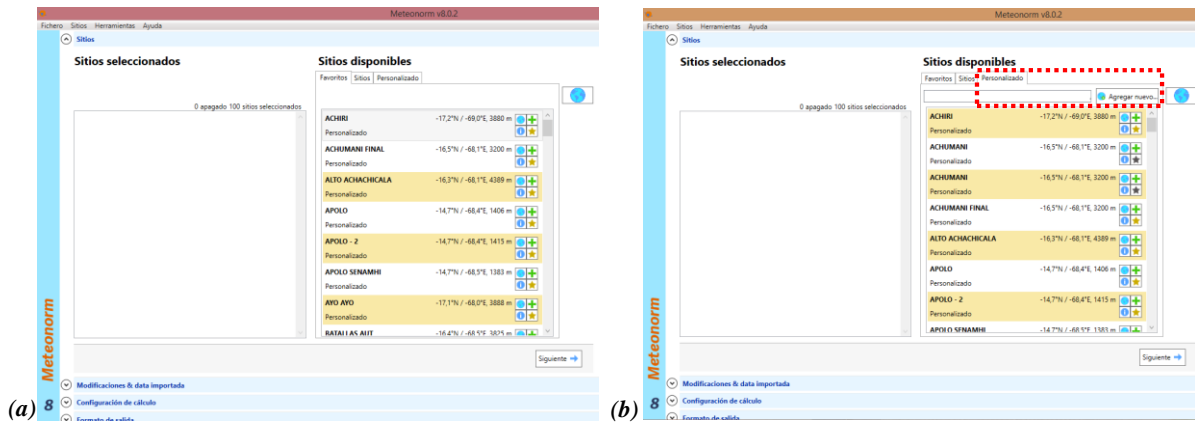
Meteonorm v8.0.2

Fichero Sitios Herramientas Ayuda

Sitios

Sitios seleccionados

0 apagado 100 sitios seleccionados

Sitios disponibles

Favoritos | Sitios | Personalizado

ACHIRI -17,2°N / -69,0°E, 3880 m
Personalizado

ACHUMANI FINAL -16,5°N / -68,1°E, 3200 m
Personalizado

ALTO ACHACHICALA -16,3°N / -68,1°E, 4389 m
Personalizado

APOLO -14,7°N / -68,4°E, 1406 m
Personalizado

APOLO - 2 -14,7°N / -68,4°E, 1415 m
Personalizado

APOLO SENAMHI -14,7°N / -68,5°E, 1383 m
Personalizado

AYO AYO -17,1°N / -68,0°E, 3888 m
Personalizado

BATALLAS AUT -16,4°N / -68,5°E, 3825 m

Siguiente

Meteonorm 8

Modificaciones & data importada

Configuración de cálculo

Formato de salida

(a)

Meteonorm v8.0.2

Fichero Sitios Herramientas Ayuda

Sitios

Sitios seleccionados

0 apagado 100 sitios seleccionados

Sitios disponibles

Favoritos | Sitios | Personalizado

Agregar nuevo...

ACHIRI -17,2°N / -69,0°E, 3880 m
Personalizado

ACHUMANI -16,5°N / -68,1°E, 3200 m
Personalizado

ACHUMANI -16,5°N / -68,1°E, 3200 m
Personalizado

ACHUMANI FINAL -16,5°N / -68,1°E, 3200 m
Personalizado

ALTO ACHACHICALA -16,3°N / -68,1°E, 4389 m
Personalizado

APOLO -14,7°N / -68,4°E, 1406 m
Personalizado

APOLO - 2 -14,7°N / -68,4°E, 1415 m
Personalizado

APOLO SENAMHI -14,7°N / -68,5°E, 1383 m

Siguiente

Meteonorm 8

Modificaciones & data importada

Configuración de cálculo

Formato de salida

(b)